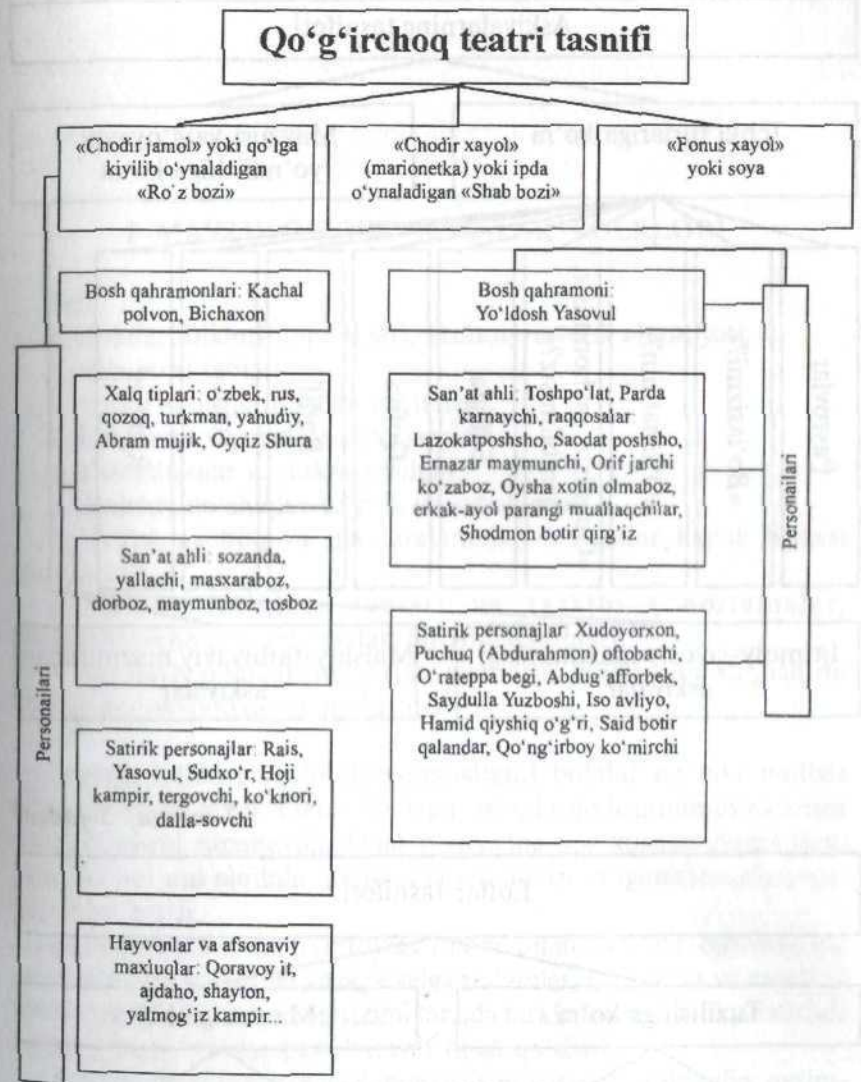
Qo‘g‘irchoq teatri tasnifi

«Chodir jamol» yoki qo‘lga kiyilib o‘ynaladigan «Ro‘z bozi»

«Chodir xayol» (marionetka) yoki ipda o‘ynaladigan «Shab bozi»

«Fonus xayol» yoki soya

Personajlari

Bosh qahramonlari: Kachal polvon, Bichaxon

Xalq tiplari: o‘zbek, rus, qozoq, turkman, yahudiy, Abram mujik, Oyqiz Shura

San’at ahli: sozanda, yallachi, masxaraboz, dorboz, maymunboz, tosboz

Satirik personajlar: Rais, Yasovul, Sudxo‘r, Hoji kampir, tergovchi, ko‘knori, dalla-sovchi

Hayvonlar va afsonaviy maxluqlar: Qoravoy it, ajdaho, shayton, yalmog‘iz kampir...

Bosh qahramoni: Yo‘ldosh Yasovul

Personajlari

San’at ahli: Toshpo‘lat, Parda karnaychi, raqqosalar: Lazokatposhsho, Saodat poshsho, Ernazar maymunchi, Orif jarchi ko‘zaboz, Oysha xotin olmaboz, erkak-ayol parangi muallaqchilar, Shodmon botir qirg‘iz

Satirik personajlar: Xudoyorxon, Puchuq (Abdurahmon) oftobachi, O‘rateppa begi, Abdug‘afforbek, Saydulla Yuzboshi, Iso avliyo, Hamid qiyshiq o‘g‘ri, Said botir qalandar, Qo‘ng‘irboy ko‘mirchi